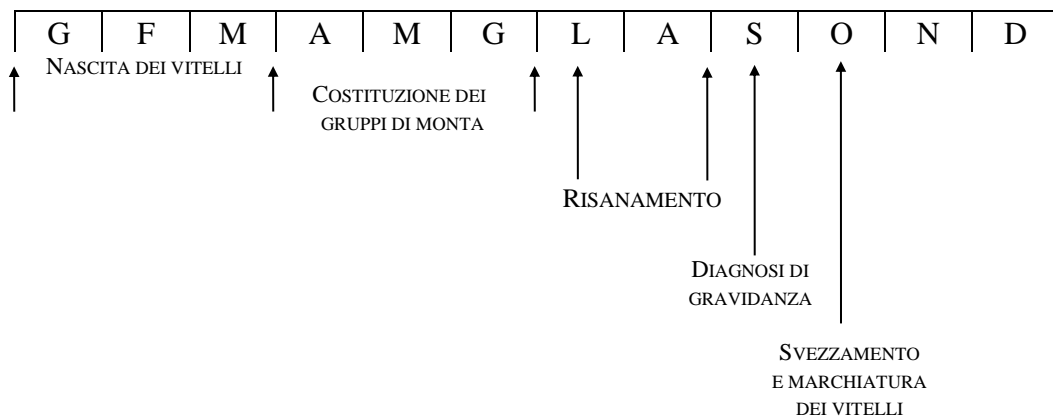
| G | F | M | A | M | G | L | A | S | O | N | D |
|---|---|---|---|---|---|---|---|---|---|---|---|

NASCITA DEI VITELLI

COSTITUZIONE DEI GRUPPI DI MONTA

RISANAMENTO

DIAGNOSI DI GRAVIDANZA

SVEZZAMENTO E MARCHIATURA DEI VITELLI